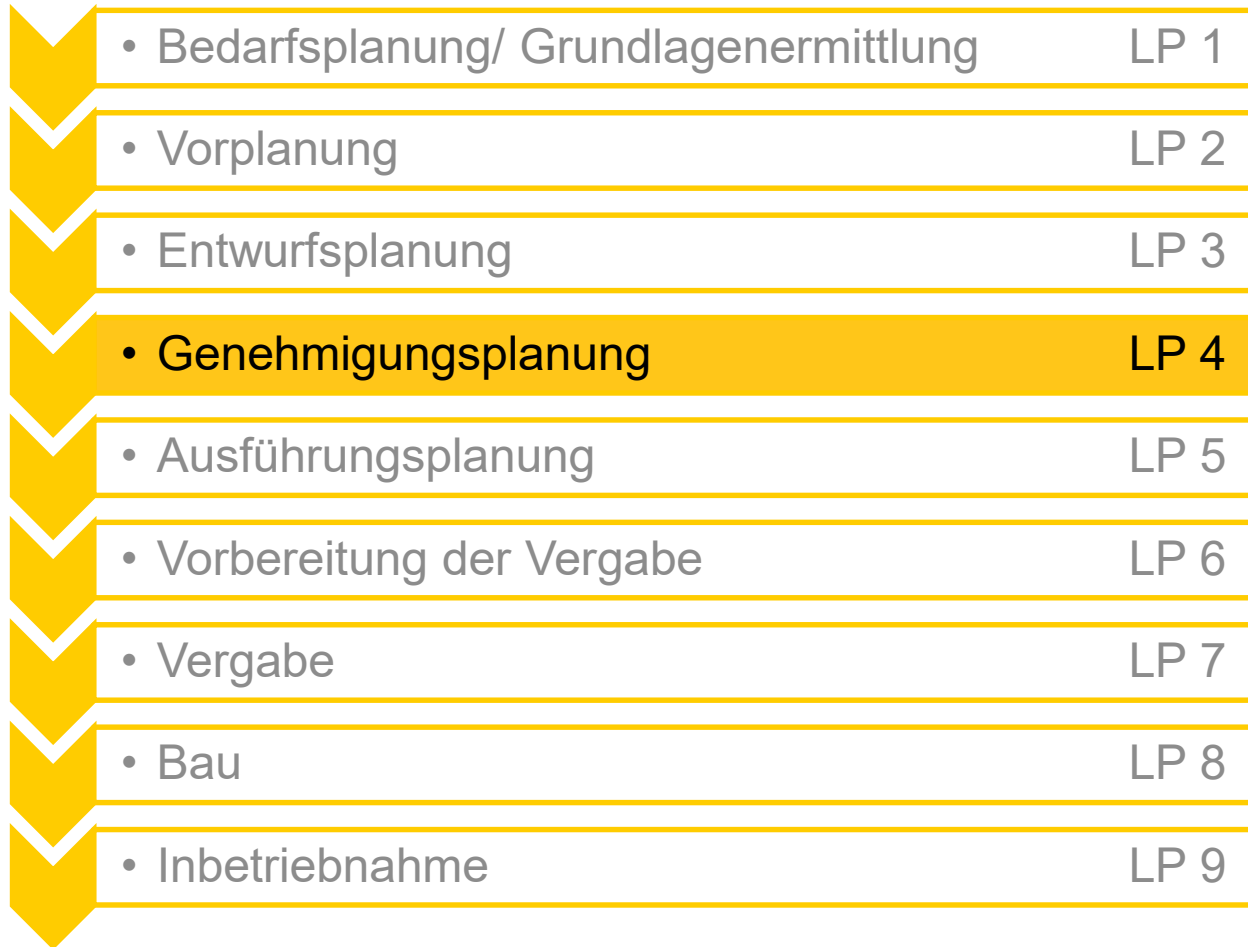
- Bedarfsplanung/ Grundlagenermittlung LP 1
- Vorplanung LP 2
- Entwurfsplanung LP 3
- Genehmigungsplanung LP 4
- Ausführungsplanung LP 5
- Vorbereitung der Vergabe LP 6
- Vergabe LP 7
- Bau LP 8
- Inbetriebnahme LP 9